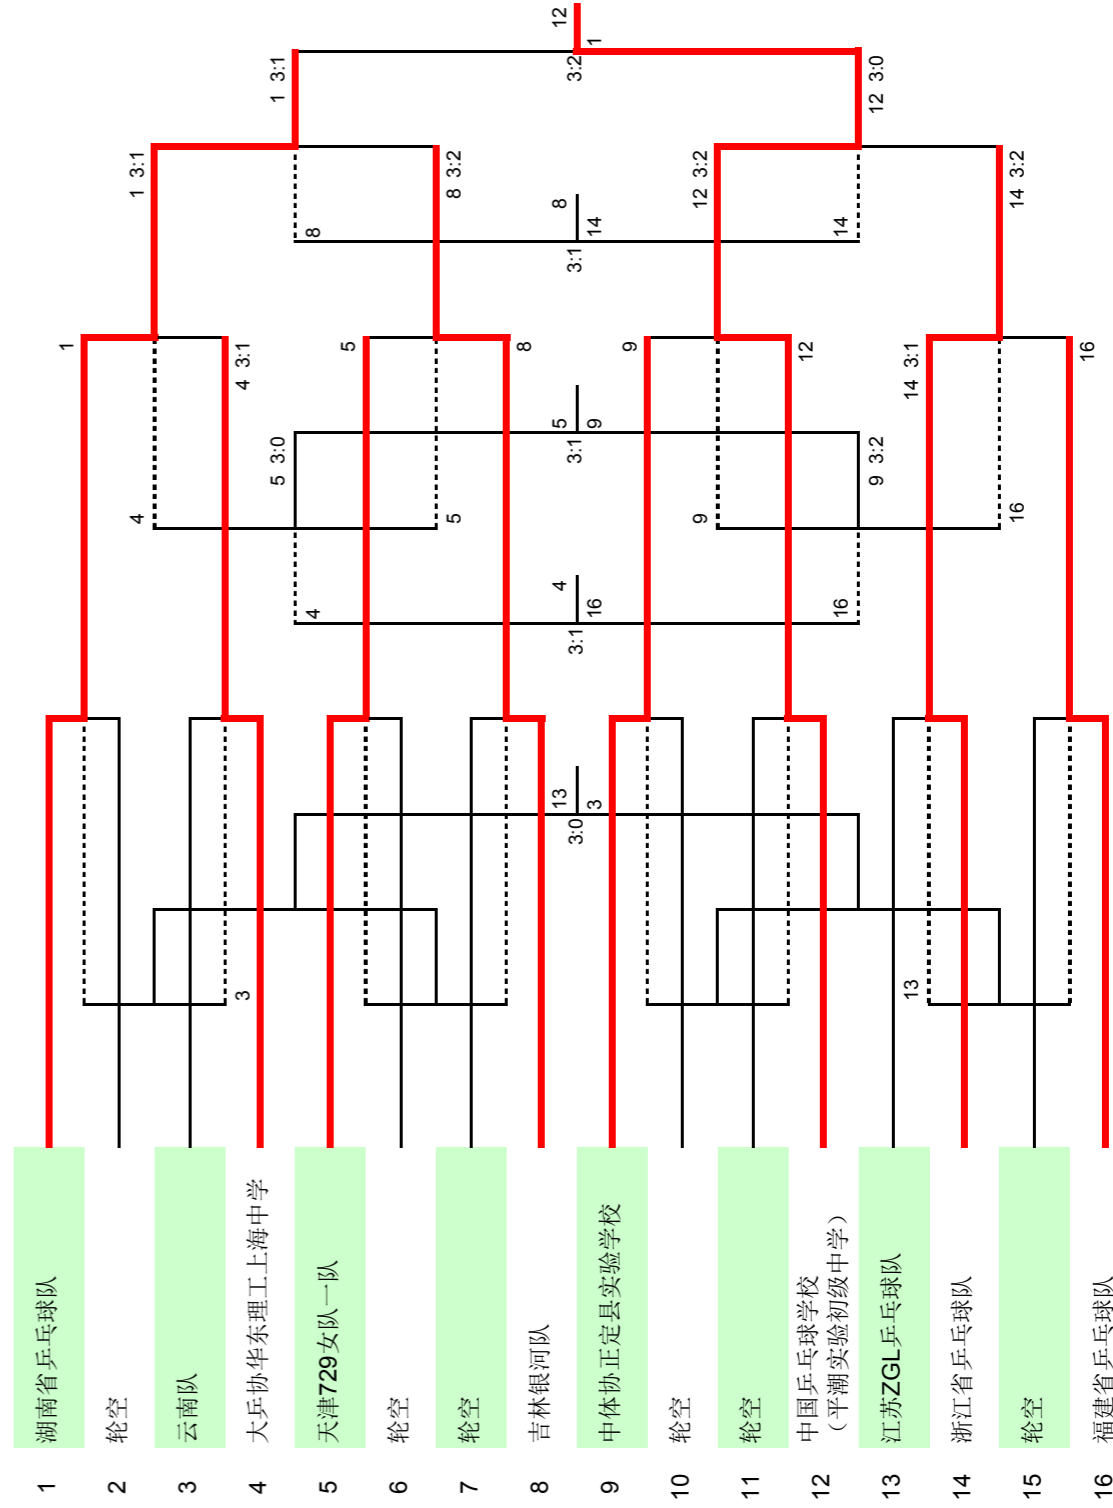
1 湖南省乒乓球队
2 轮空
3 云南队
4 大乒协华东理工上海中学
5 天津729女队一队
6 轮空
7 轮空
8 吉林银河队
9 中体协正定县实验学校
10 轮空
11 轮空
12 中国乒乓球学校（平潮实验初级中学）
13 江苏ZGL乒乓球队
14 浙江省乒乓球队
15 轮空
16 福建省乒乓球队

1
4 3:1
5
8
9
12
14 3:1
16
1 3:1
8 3:2
12 3:2
14 3:2
1 3:1
12 3:0
12
1
3:2
8
14
3:1
8
14
4
5 3:0
5
9
9 3:2
16
5
9
3:1
4
16
3:1
4
16
13
3
3:0
3
13